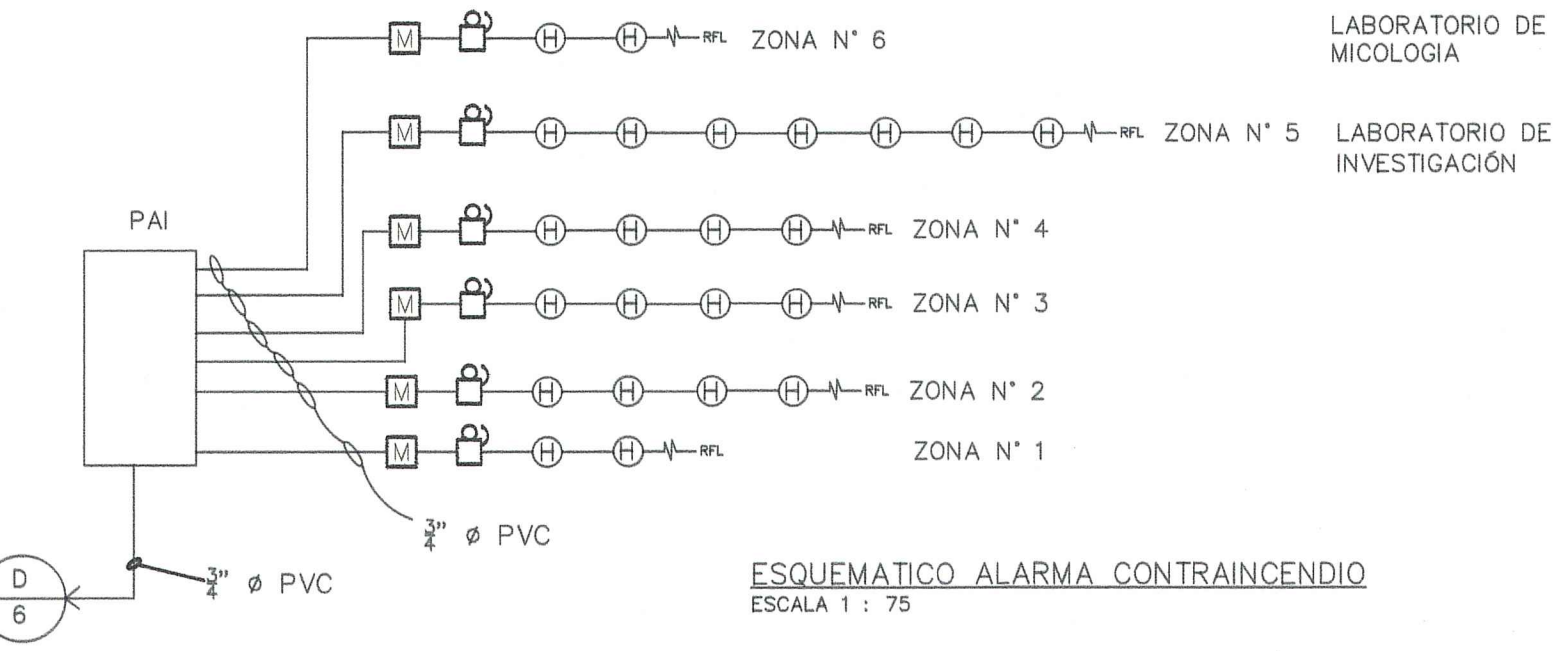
LABORATORIO DE MICOLOGIA

M H H RFL ZONA N° 6

M H H H H H H H RFL ZONA N° 5

LABORATORIO DE INVESTIGACIÓN

PAI

M H H H H RFL ZONA N° 4

M H H H H RFL ZONA N° 3

M H H H H RFL ZONA N° 2

M H H RFL

ZONA N° 1

$\frac{3}{4}$" ø PVC

D
6

$\frac{3}{4}$" ø PVC

ESQUEMATICO ALARMA CONTRAINCENDIO
ESCALA 1 : 75